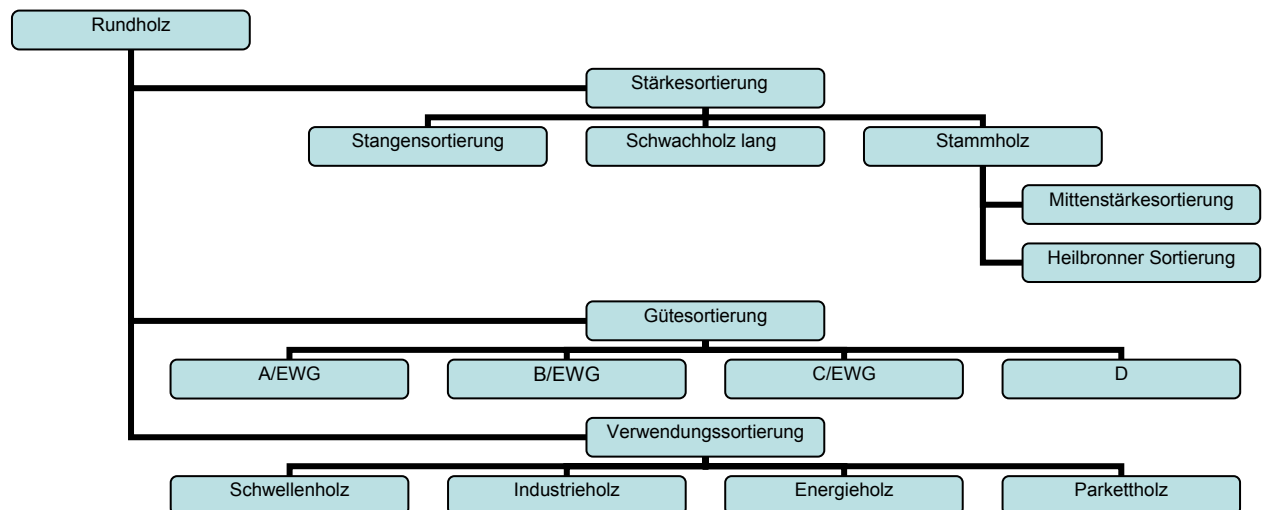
Rundholz

Stärkesortierung

Stangensortierung

Schwachholz lang

Stammholz

Mittenstärkesortierung

Heilbronner Sortierung

Gütesortierung

A/EWG

B/EWG

C/EWG

D

Verwendungssortierung

Schwellenholz

Industrieholz

Energieholz

Parkettholz